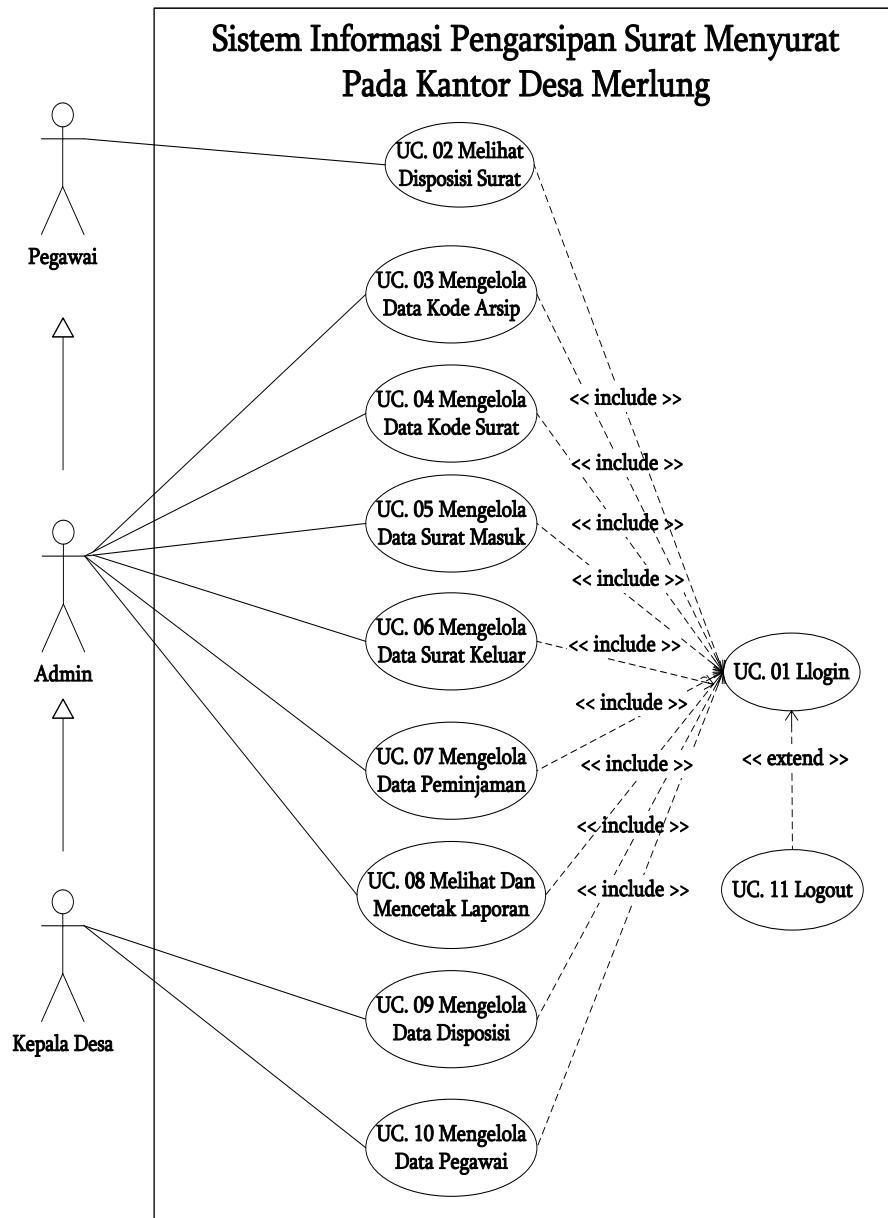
Sistem Informasi Pengarsipan Surat Menyurat Pada Kantor Desa Merlung

Pegawai

Admin

Kepala Desa

UC. 02 Melihat Disposisi Surat

UC. 03 Mengelola Data Kode Arsip

UC. 04 Mengelola Data Kode Surat

UC. 05 Mengelola Data Surat Masuk

UC. 06 Mengelola Data Surat Keluar

UC. 07 Mengelola Data Peminjaman

UC. 08 Melihat Dan Mencetak Laporan

UC. 09 Mengelola Data Disposisi

UC. 10 Mengelola Data Pegawai

<< include >>

<< include >>

<< include >>

<< include >>

<< include >>

<< include >>

<< include >>

<< include >>

<< include >>

UC. 01 Llogin

<< extend >>

UC. 11 Logout